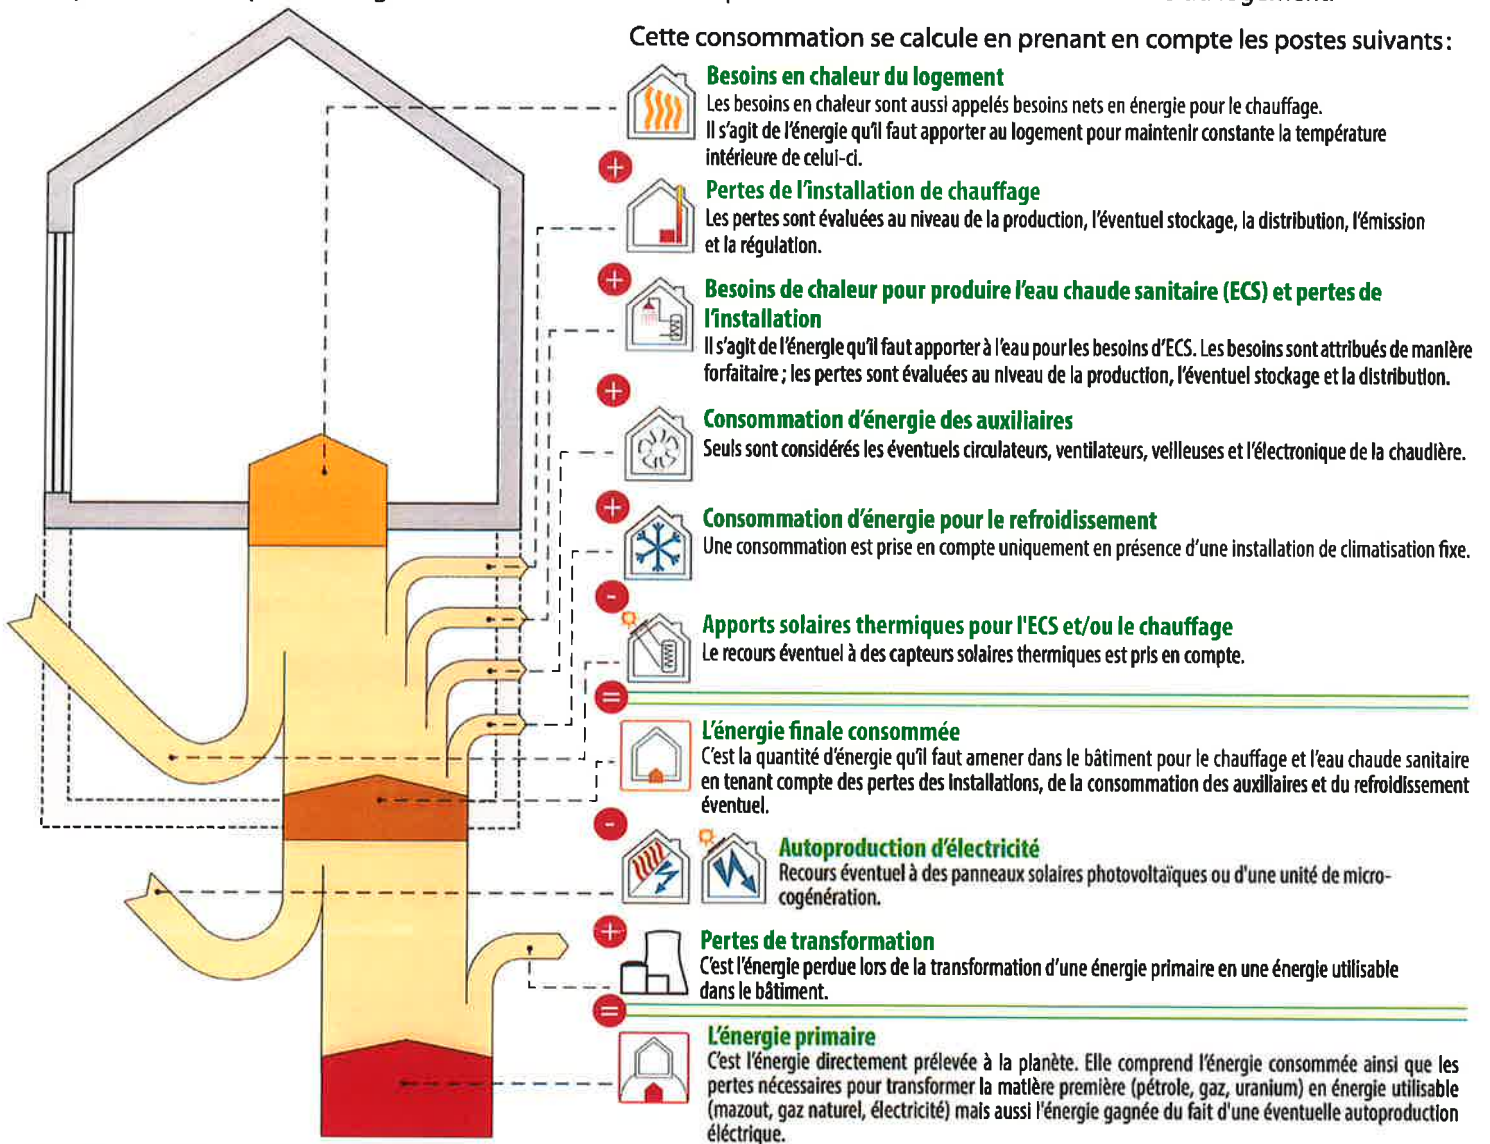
Cette consommation se calcule en prenant en compte les postes suivants:

Besoins en chaleur du logement
Les besoins en chaleur sont aussi appelés besoins nets en énergie pour le chauffage. Il s'agit de l'énergie qu'il faut apporter au logement pour maintenir constante la température intérieure de celui-ci.

+

Pertes de l'installation de chauffage
Les pertes sont évaluées au niveau de la production, l'éventuel stockage, la distribution, l'émission et la régulation.

+

Besoins de chaleur pour produire l'eau chaude sanitaire (ECS) et pertes de l'installation
Il s'agit de l'énergie qu'il faut apporter à l'eau pour les besoins d'ECS. Les besoins sont attribués de manière forfaitaire ; les pertes sont évaluées au niveau de la production, l'éventuel stockage et la distribution.

+

Consommation d'énergie des auxiliaires
Seuls sont considérés les éventuels circulateurs, ventilateurs, veilleuses et l'électronique de la chaudière.

+

Consommation d'énergie pour le refroidissement
Une consommation est prise en compte uniquement en présence d'une installation de climatisation fixe.

-

Apports solaires thermiques pour l'ECS et/ou le chauffage
Le recours éventuel à des capteurs solaires thermiques est pris en compte.

=

L'énergie finale consommée
C'est la quantité d'énergie qu'il faut amener dans le bâtiment pour le chauffage et l'eau chaude sanitaire en tenant compte des pertes des installations, de la consommation des auxiliaires et du refroidissement éventuel.

-

Autoproduction d'électricité
Recours éventuel à des panneaux solaires photovoltaïques ou d'une unité de micro-cogénération.

+

Pertes de transformation
C'est l'énergie perdue lors de la transformation d'une énergie primaire en une énergie utilisable dans le bâtiment.

=

L'énergie primaire
C'est l'énergie directement prélevée à la planète. Elle comprend l'énergie consommée ainsi que les pertes nécessaires pour transformer la matière première (pétrole, gaz, uranium) en énergie utilisable (mazout, gaz naturel, électricité) mais aussi l'énergie gagnée du fait d'une éventuelle autoproduction éléctrique.